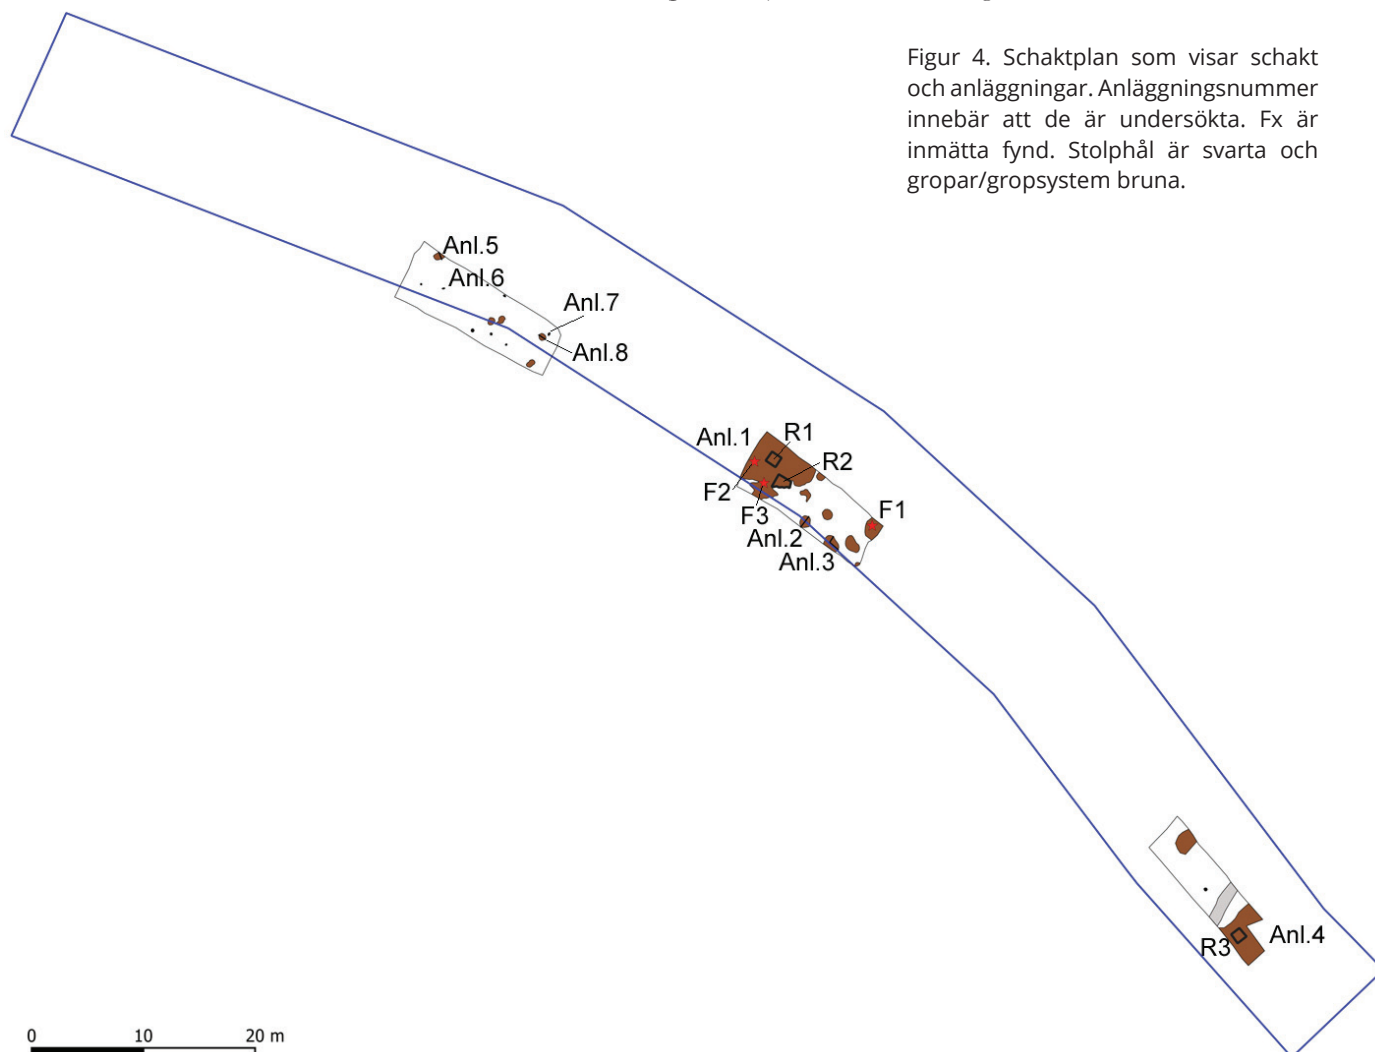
Figur 4. Schaktplan som visar schakt och anläggningar. Anläggningsnummer innebär att de är undersökta. Fx är inmätta fynd. Stolphål är svarta och gropar/gropsystem bruna.

Anl.5
Anl.6
Anl.7
Anl.8
Anl.1
R1
R2
F2
F3
F1
Anl.2
Anl.3
R3
Anl.4

0 10 20 m